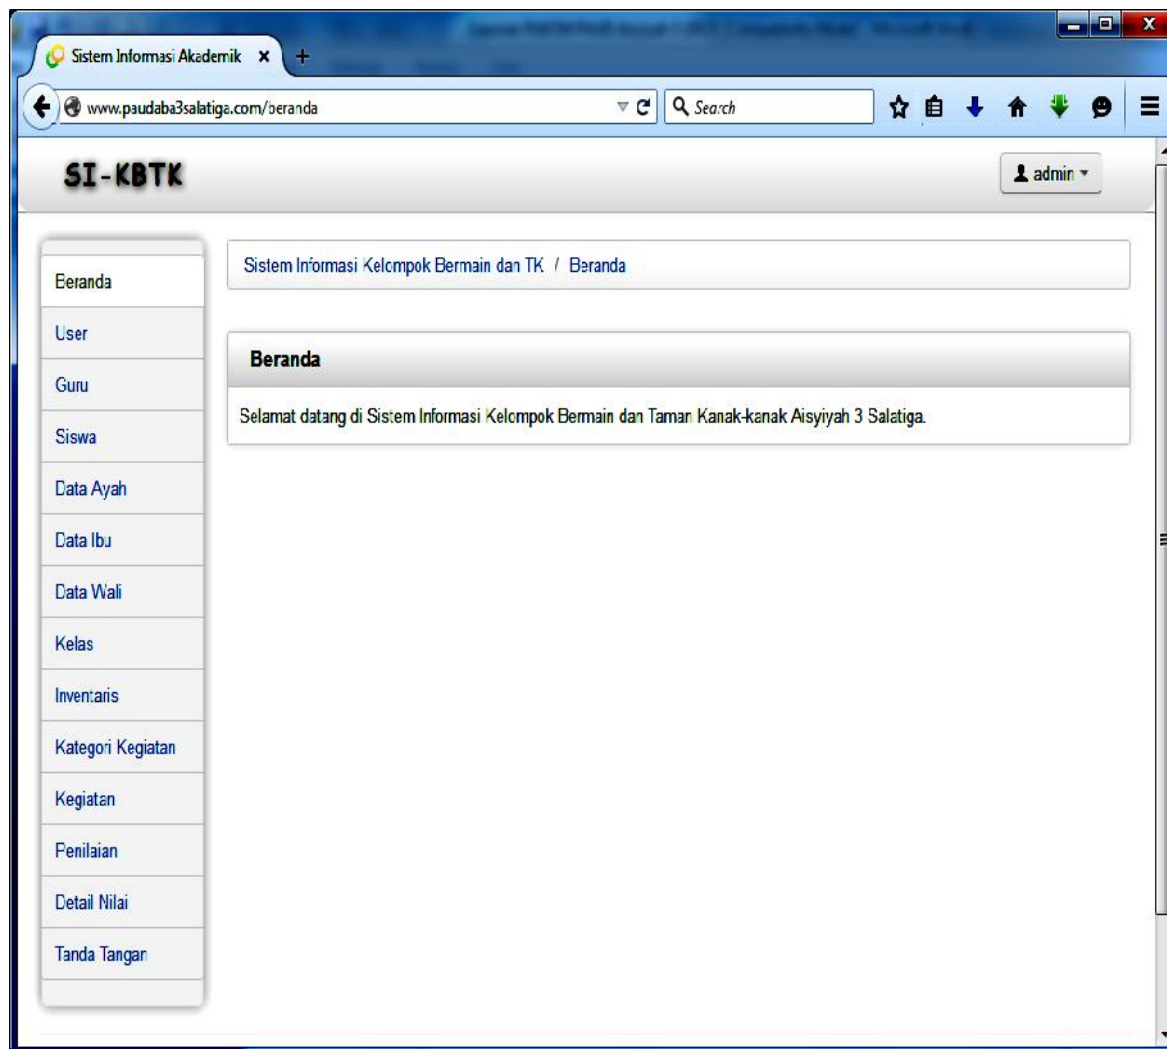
Sistem Informasi Akademik

www.paudaba3salatiga.com/beranda

Search

SI-KBTK

admin

Beranda
User
Guru
Siswa
Data Ayah
Data Ibu
Data Wali
Kelas
Inventaris
Kategori Kegiatan
Kegiatan
Penilaian
Detail Nilai
Tanda Tangan

Sistem Informasi Kelompok Bermain dan TK / Beranda

Beranda

Selamat datang di Sistem Informasi Kelompok Bermain dan Taman Kanak-kanak Aisyiyah 3 Salatiga.